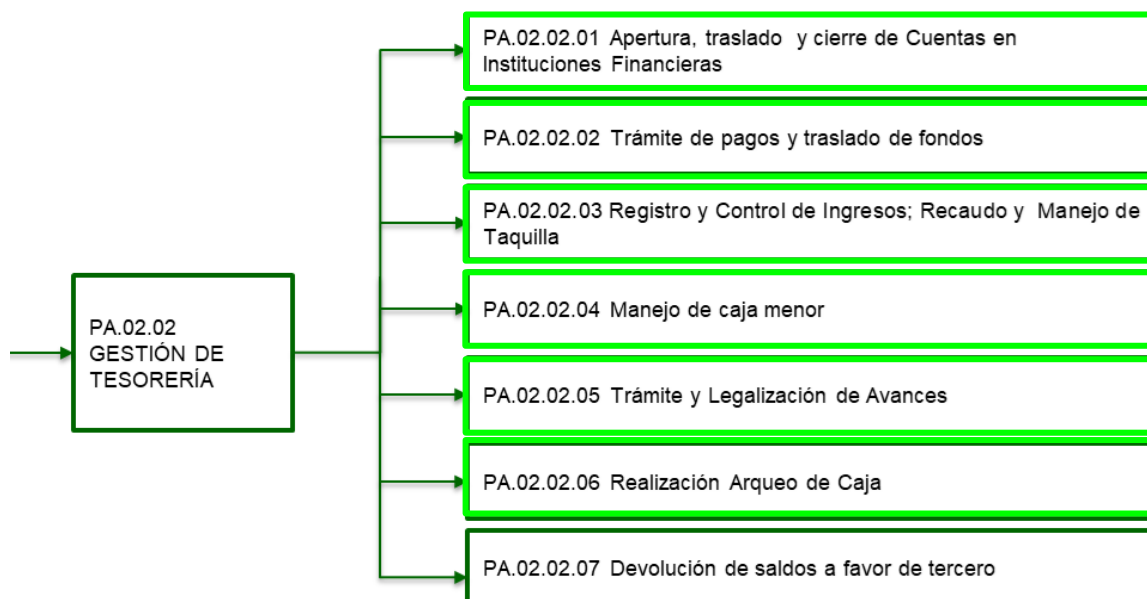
PA.02.02 GESTIÓN DE TESORERÍA

PA.02.02.01 Apertura, traslado y cierre de Cuentas en Instituciones Financieras

PA.02.02.02 Trámite de pagos y traslado de fondos

PA.02.02.03 Registro y Control de Ingresos; Recaudo y Manejo de Taquilla

PA.02.02.04 Manejo de caja menor

PA.02.02.05 Trámite y Legalización de Avances

PA.02.02.06 Realización Arqueo de Caja

PA.02.02.07 Devolución de saldos a favor de tercero